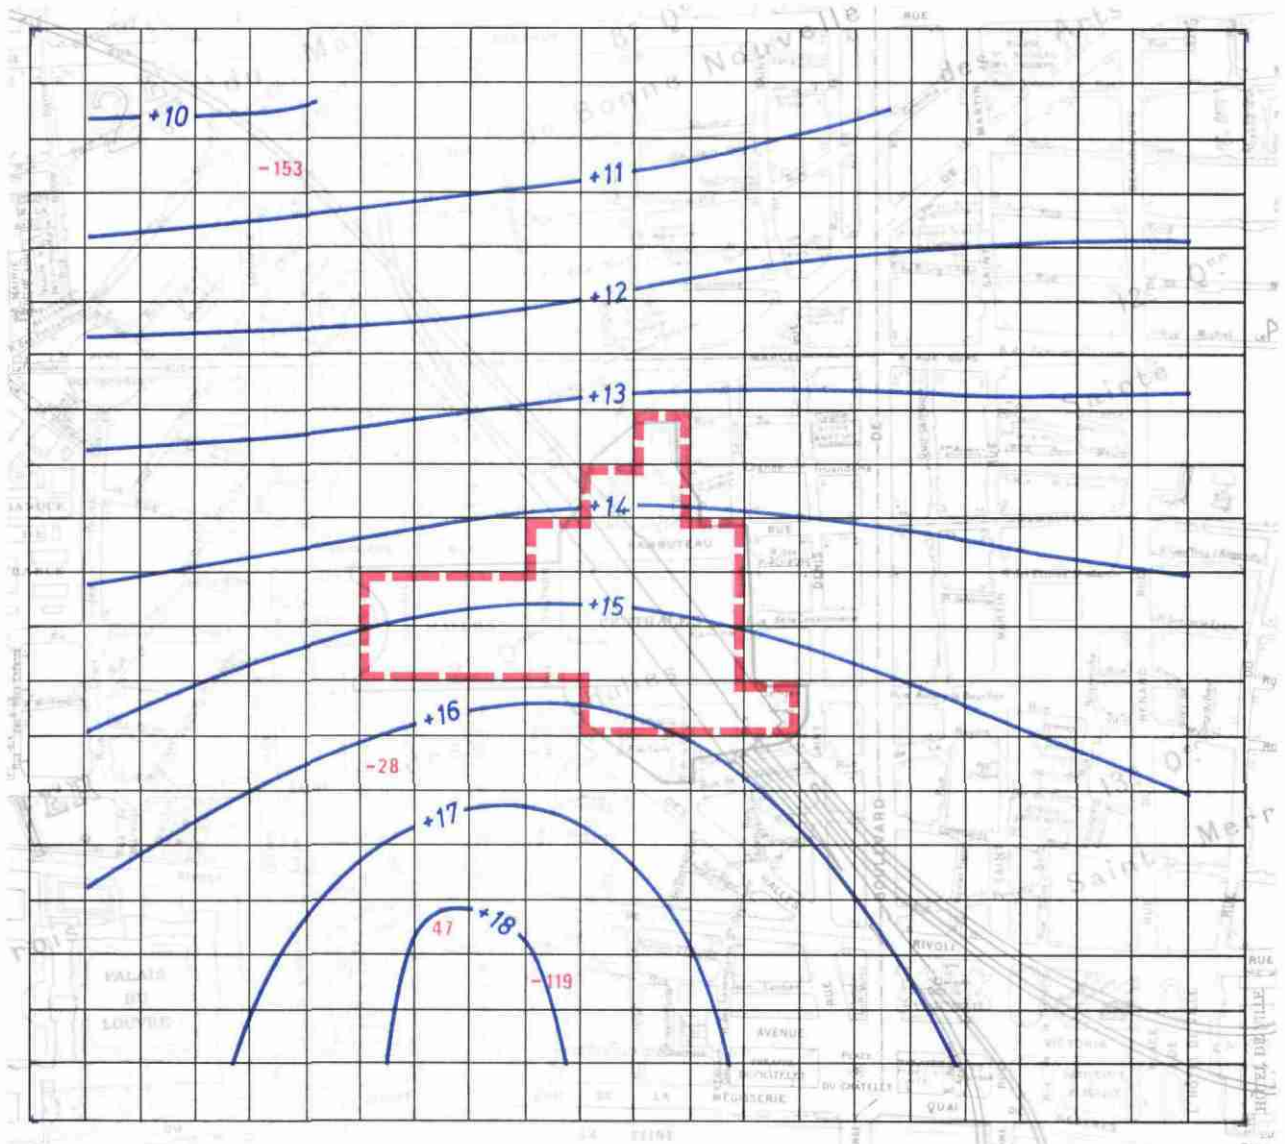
+10

-153

+11

+12

+13

+14

+15

+16

-28

+17

+18

47

-119

RUE

RAMBUTEAU

BOULEVARD

DE

RIVOLI

PALAIS DU LOUVRE

AVENUE

QUAI

DU CHATELET

MÉGISSERIE

DE LA

SEINE

Saint Merri

Bonne Nouvelle